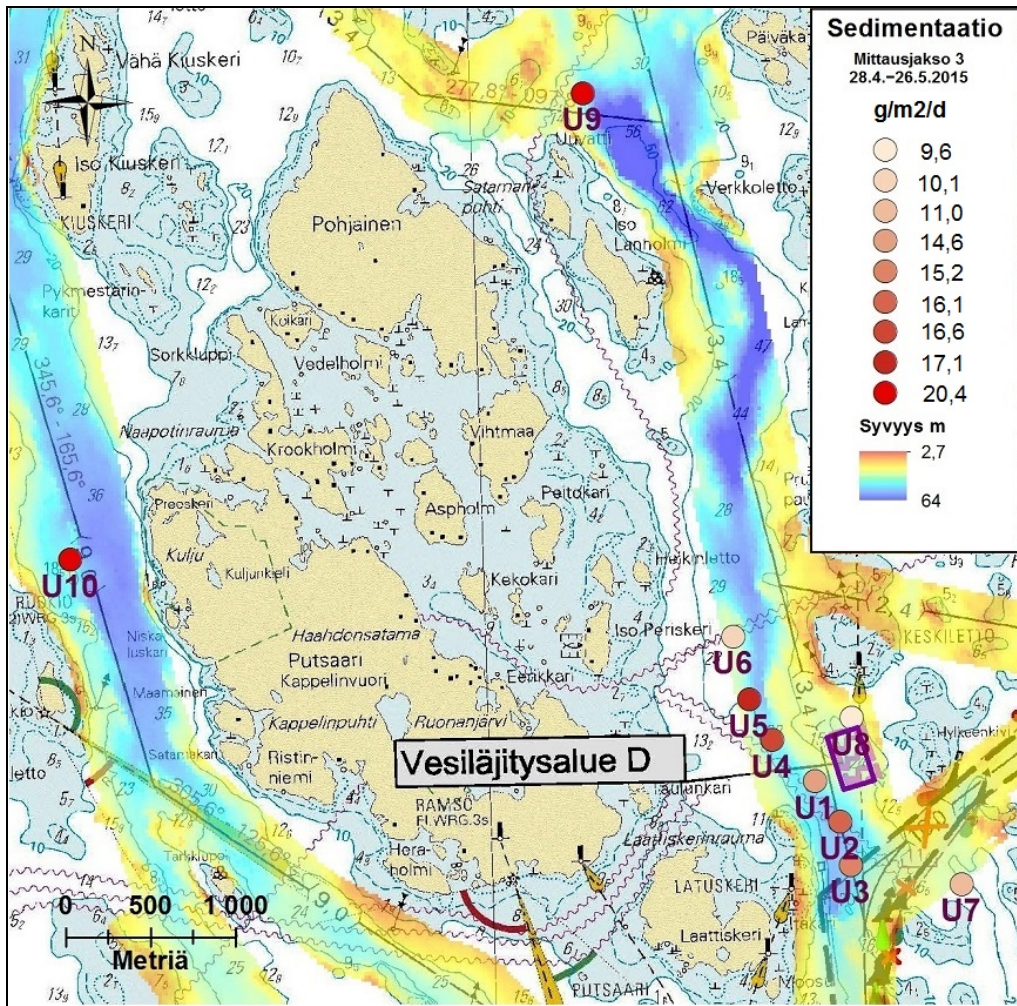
Sedimentaatio
Mittausjakso 3
28.4.–26.5.2015

g/m2/d
9,6
10,1
11,0
14,6
15,2
16,1
16,6
17,1
20,4

Syvyys m
2,7
64

Vähä Kiuskeri
Iso Kiuskeri
KIUSKERI
Pykmestarin-karit
Sorkkluppi
Naapotinrauma
Preeskeri
Kulju
Kuljunkari
Niska-luskari
Maamainen
Satamakari
Pohjainen
Koikari
Vedelholmi
Krookholmi
Vihtmaa
Aspholm
Peltokari
Kekokari
Haahdonsatama
Putsaari
Kappelinvuori
Eerikkari
Kappelinpuhti
Ruonanjärvi
Ristin-niemi
Hera-holmi
RAMSÖ
FLWRG.3s
Satamanpuhti
Uuvatti
Iso Lannholmi
Päivakari
Verkkoletto
Hajkinletto
Iso Periskeri
KESKILETTO
Hylkeenkivi
Laulankari
Laattiskerinrauma
LATUSKERI
Laattiskeri
PUTSAARI
Tarkkluppi
345,6° - 165,6°
277,8°
U1
U2
U3
U4
U5
U6
U7
U8
U9
U10

Vesiläjitysalue D

0 500 1 000
Metriä